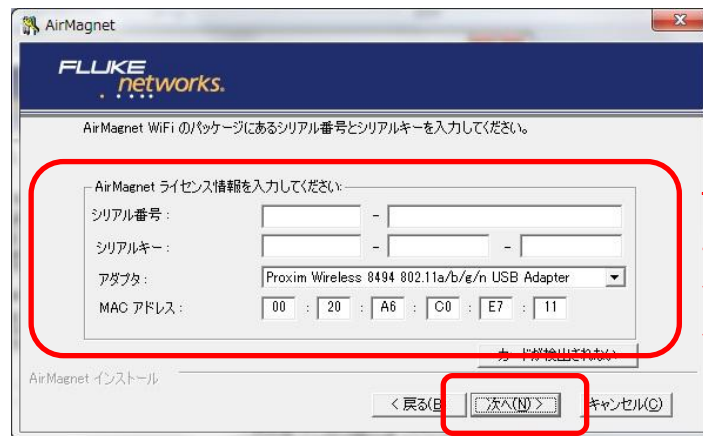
AirMagnet

FLUKE networks.

AirMagnet WiFi のパッケージにあるシリアル番号とシリアルキーを入力してください。

AirMagnet ライセンス情報を入力してください:

シリアル番号: -

シリアルキー: - -

アダプタ: Proxim Wireless 8494 802.11a/b/g/n USB Adapter

MAC アドレス: 00 : 20 : A6 : C0 : E7 : 11

カードが検出されない

AirMagnet インストール

< 戻る(B) 次へ(N) > キャンセル(C)